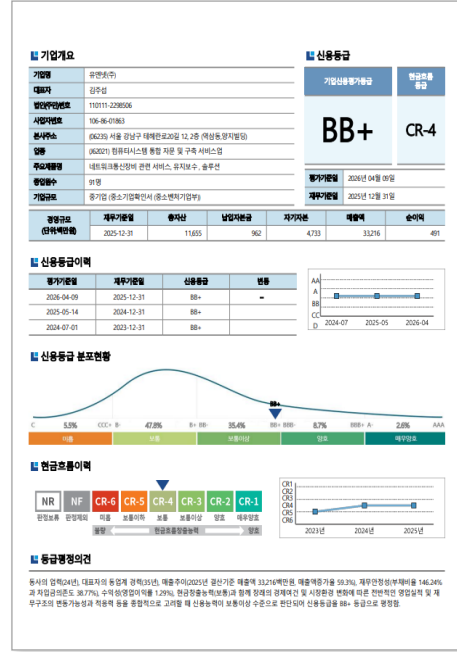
기업개요

| 기업명 | 유엔비(주) |
|---|---|
| 대표자 | 김주섭 |
| 법인(주민)번호 | 110111-2298506 |
| 사업자번호 | 106-86-01863 |
| 본사주소 | (06235) 서울 강남구 테헤란로20길 12, 2층 (역삼동,양지빌딩) |
| 업종 | (J62021) 컴퓨터시스템 통합 자문 및 구축 서비스업 |
| 주요제품 | 네트워크통신장비 관련 서비스, 유지보수, 솔루션 |
| 종업원수 | 91명 |
| 기업규모 | 중기업 (중소기업확인서 (중소벤처기업부)) |

신용등급

| 기업신용평가등급 | 현금흐름등급 |
|---|---|
| BB+ | CR-4 |

| 평가기준일 | 2026년 04월 09일 |
|---|---|
| 재무기준일 | 2025년 12월 31일 |

| 경영규모 (단위:백만원) | 재무기준일 | 총자산 | 납입자본금 | 자기자본 | 매출액 | 순이익 |
|---|---|---|---|---|---|---|
| | 2025-12-31 | 11,655 | 962 | 4,733 | 33,216 | 491 |

신용등급이력

| 평가기준일 | 재무기준일 | 신용등급 | 변동 |
|---|---|---|---|
| 2026-04-09 | 2025-12-31 | BB+ | - |
| 2025-05-14 | 2024-12-31 | BB+ | |
| 2024-07-01 | 2023-12-31 | BB+ | |

AA
A
BB
CC
D
2024-07 2025-05 2026-04

신용등급 분포현황

BB+
C 5.5% CCC+ B- 47.8% B+ BB- 35.4% BB+ BBB- 8.7% BBB+ A- 2.6% AAA
미흡 보통 보통이상 양호 매우양호

현금흐름이력

NR NF CR-6 CR-5 CR-4 CR-3 CR-2 CR-1
판정보류 판정제외 미흡 보통이하 보통 보통이상 양호 매우양호
불량 현금흐름창출능력 양호

CR1
CR2
CR3
CR4
CR5
CR6
2023년 2024년 2025년

등급평정의견

동사의 업력(24년), 대표자의 동업계 경력(35년), 매출추이(2025년 결산기준 매출액 33,216백만원, 매출액증가율 59.3%), 재무안정성(부채비율 146.24% 과 자립금의존도 36.77%), 수익성(영업이익률 1.29%), 현금창출능력(보통)과 함께 경쟁 정책의 경제여건 및 시장환경 변화에 따른 전반적인 영업실적 및 재무구조의 변동가능성과 적응력 등을 종합적으로 고려할 때 신용능력이 보통이상 수준으로 판단되어 신용등급을 BB+ 등급으로 평정함.